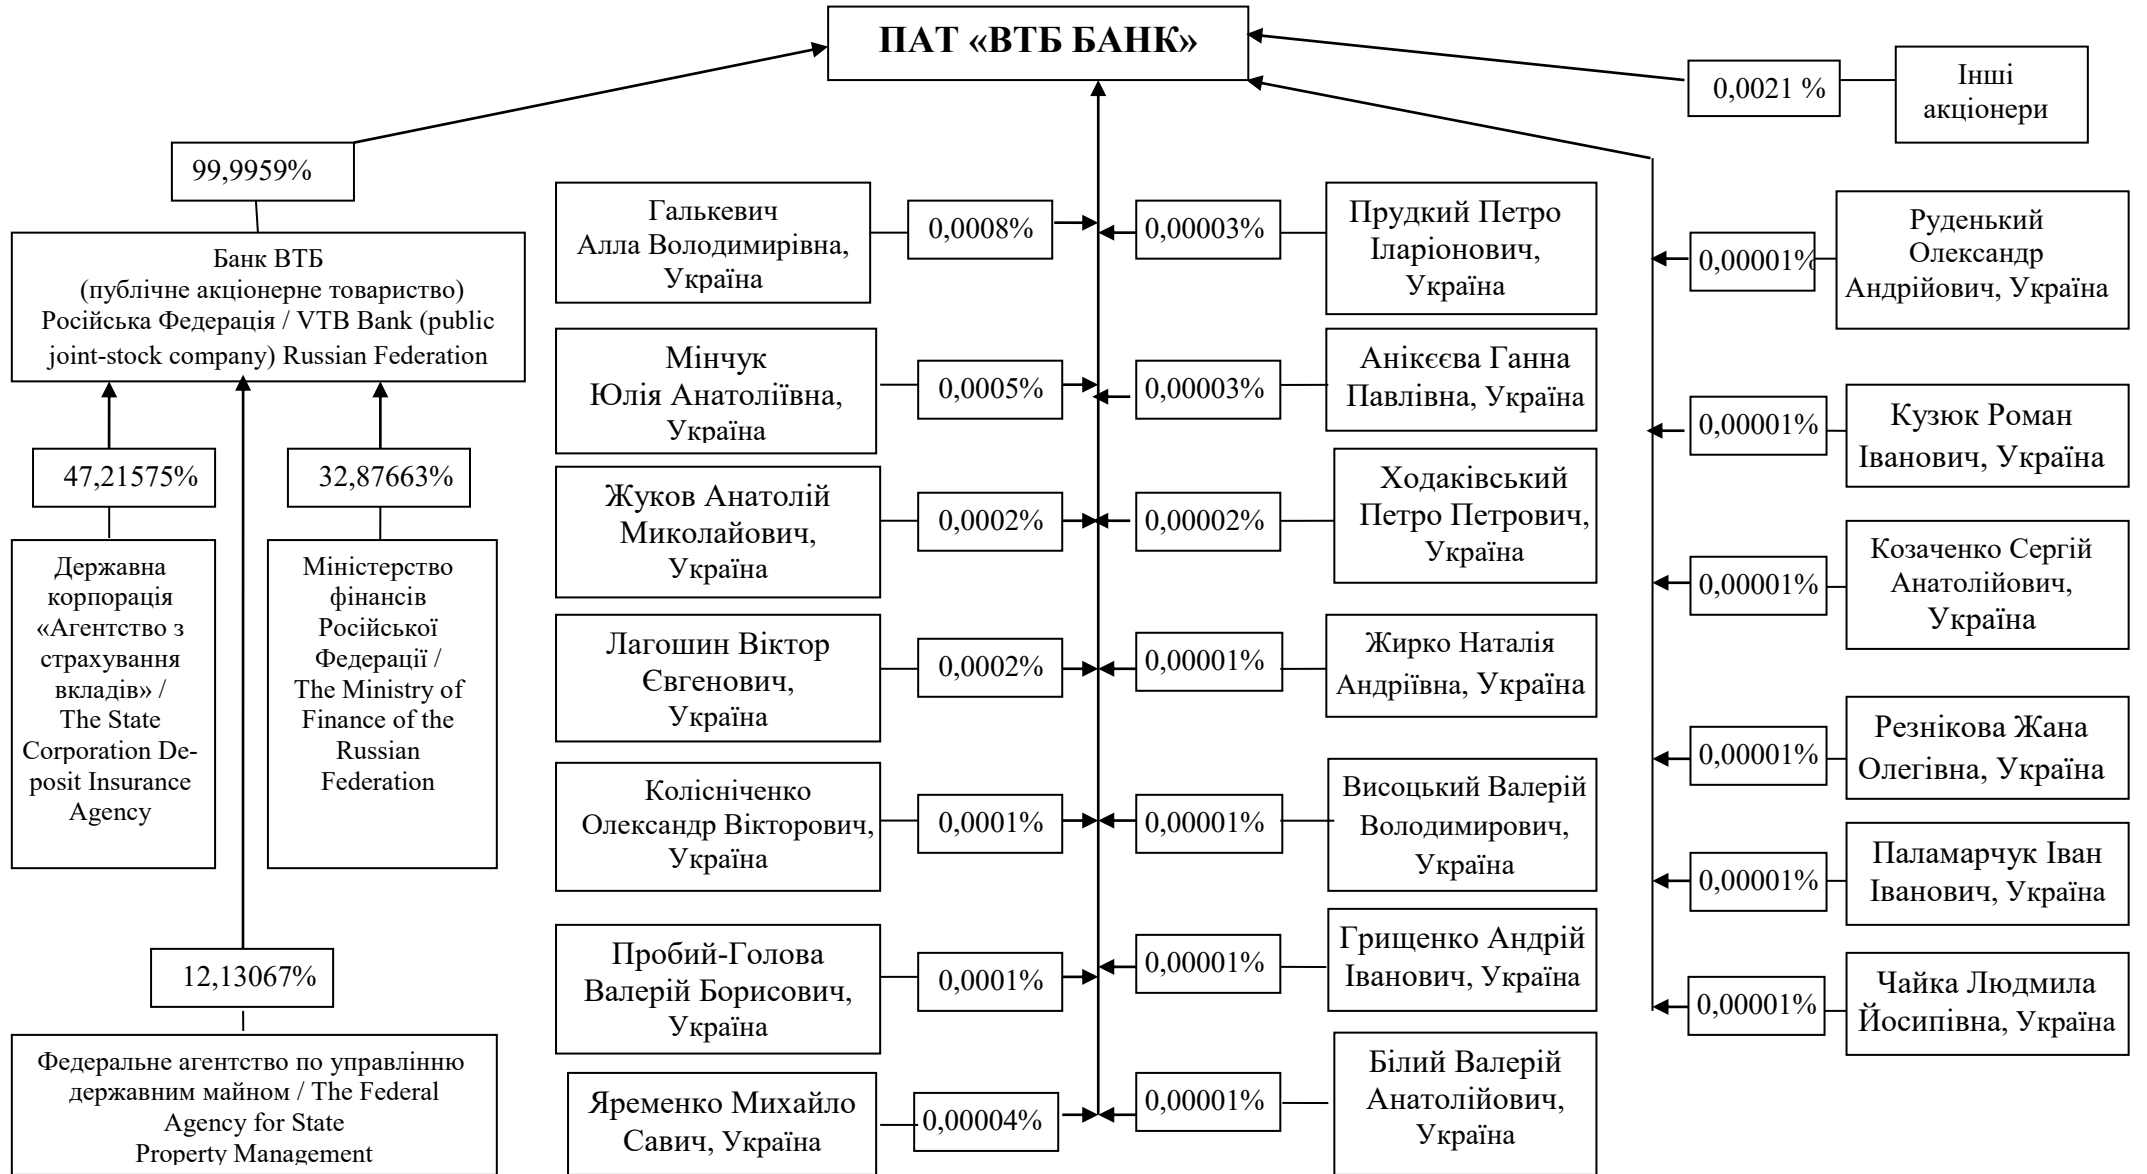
ПАТ «ВТБ БАНК»

0,0021 %

Інші акціонери

99,9959%

Банк ВТБ (публічне акціонерне товариство) Російська Федерація / VTB Bank (public joint-stock company) Russian Federation

47,21575%

Державна корпорація «Агентство з страхування вкладів» / The State Corporation Deposit Insurance Agency

32,87663%

Міністерство фінансів Російської Федерації / The Ministry of Finance of the Russian Federation

12,13067%

Федеральне агентство по управлінню державним майном / The Federal Agency for State Property Management

Галькевич Алла Володимирівна, Україна

0,0008%

0,00003%

Прудкий Петро Іларіонович, Україна

0,00001%

Руденький Олександр Андрійович, Україна

Мінчук Юлія Анатоліївна, Україна

0,0005%

0,00003%

Анікєєва Ганна Павлівна, Україна

0,00001%

Кузюк Роман Іванович, Україна

Жуков Анатолій Миколайович, Україна

0,0002%

0,00002%

Ходаківський Петро Петрович, Україна

0,00001%

Козаченко Сергій Анатолійович, Україна

Лагошин Віктор Євгенович, Україна

0,0002%

0,00001%

Жирко Наталія Андріївна, Україна

0,00001%

Резнікова Жана Олегівна, Україна

Колісніченко Олександр Вікторович, Україна

0,0001%

0,00001%

Висоцький Валерій Володимирович, Україна

0,00001%

Паламарчук Іван Іванович, Україна

Пробий-Голова Валерій Борисович, Україна

0,0001%

0,00001%

Грищенко Андрій Іванович, Україна

0,00001%

Чайка Людмила Йосипівна, Україна

Яременко Михайло Савич, Україна

0,00004%

0,00001%

Білий Валерій Анатолійович, Україна